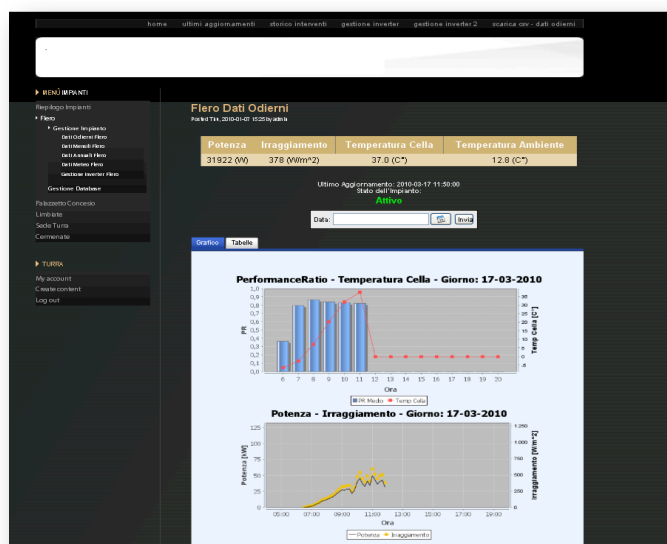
home ultimi aggiornamenti storico interventi gestione inverter gestione inverter 2 scarica csv - dati odierni

MENÙ IMPIANTI

Riepilogo Impianti
Flero
Gestione Impianto
Dati Odierni Flero
Dati Mensili Flero
Dati Annuali Flero
Dati Meteo Flero
Gestione Inverter Flero
Gestione Database
Palazzetto Concesio
Limbiate
Seda Turra
Cermenate

TURRA

My account
Create content
Log out

Flero Dati Odierni

Posted Thu, 2010-01-07 15:25 by admin

| Potenza | Irraggiamento | Temperatura Cella | Temperatura Ambiente |
|---|---|---|---|
| 31922 (W) | 378 (W/m^2) | 37.0 (C°) | 12.8 (C°) |

Ultimo Aggiornamento: 2010-03-17 11:50:00
Stato dell'impianto:
Attivo

Data: Invia

Grafico Tabelle

PerformanceRatio - Temperatura Cella - Giorno: 17-03-2010

PR
1,0 0,9 0,8 0,7 0,6 0,5 0,4 0,3 0,2 0,1 0,0
Temp Cella [C°]
35 30 25 20 15 10 5 0 -5
6 7 8 9 10 11 12 13 14 15 16 17 18 19 20
Ora
PR Medio Temp Cella

Potenza - Irraggiamento - Giorno: 17-03-2010

Potenza [kW]
125 100 75 50 25 0
Irraggiamento [W/m^2]
1.250 1.000 750 500 250 0
05:00 07:00 09:00 11:00 13:00 15:00 17:00 19:00
Ora
Potenza Irraggiamento